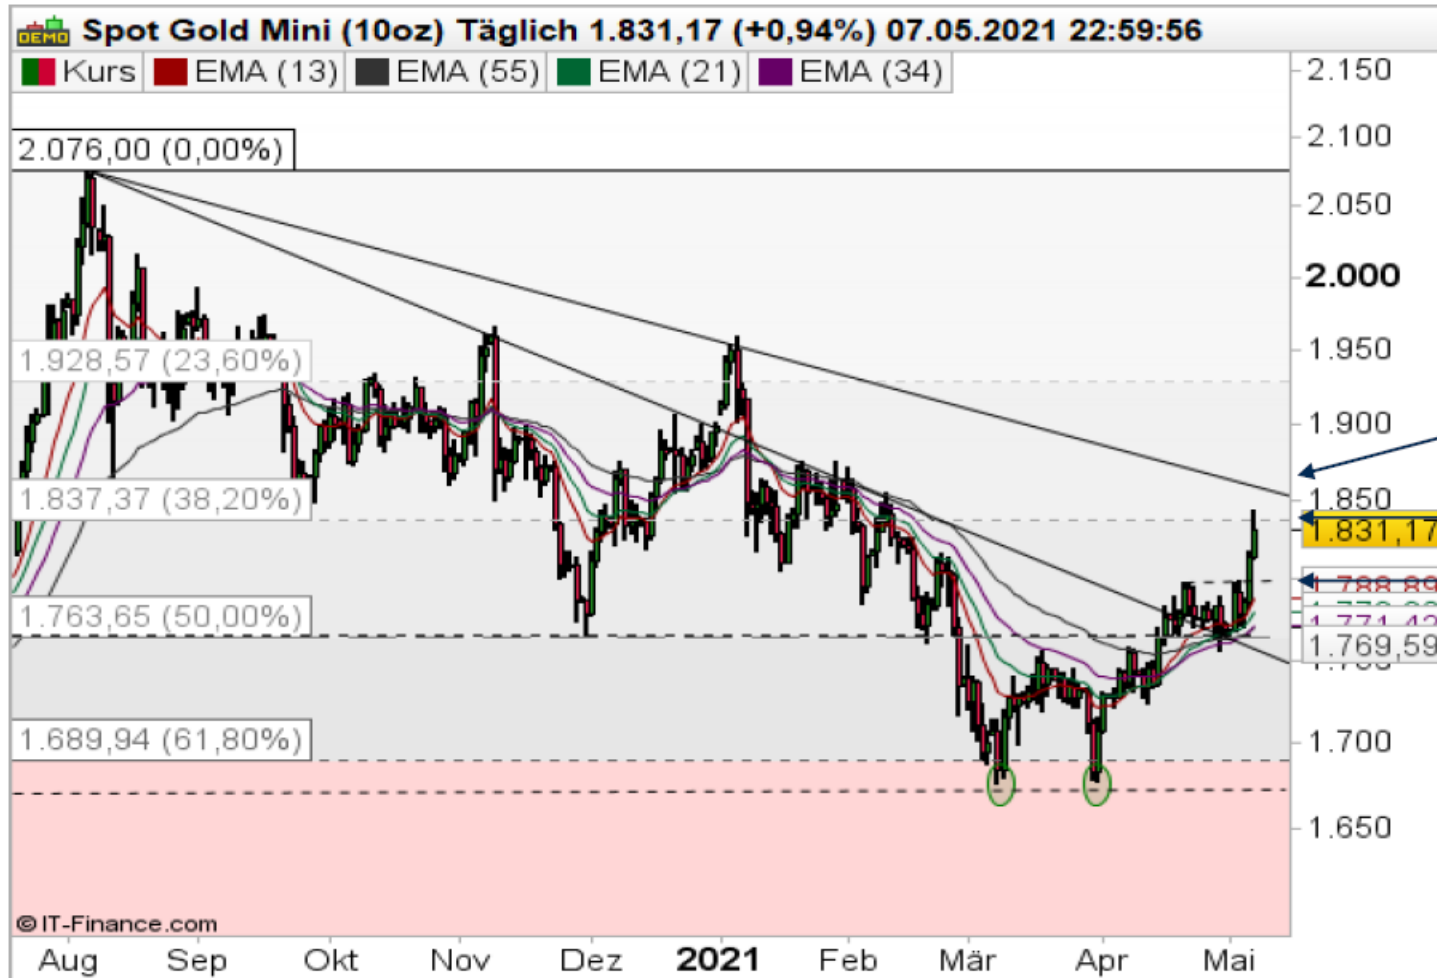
DEMO Spot Gold Mini (10oz) Täglich 1.831,17 (+0,94%) 07.05.2021 22:59:56

Kurs EMA (13) EMA (55) EMA (21) EMA (34)

2.076,00 (0,00%)

1.928,57 (23,60%)

1.837,37 (38,20%)

1.763,65 (50,00%)

1.689,94 (61,80%)

2.150
2.100
2.050
2.000
1.950
1.900
1.850
1.831,17
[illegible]
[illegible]
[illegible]
1.769,59
1.700
1.650

© IT-Finance.com

Aug Sep Okt Nov Dez 2021 Feb Mär Apr Mai